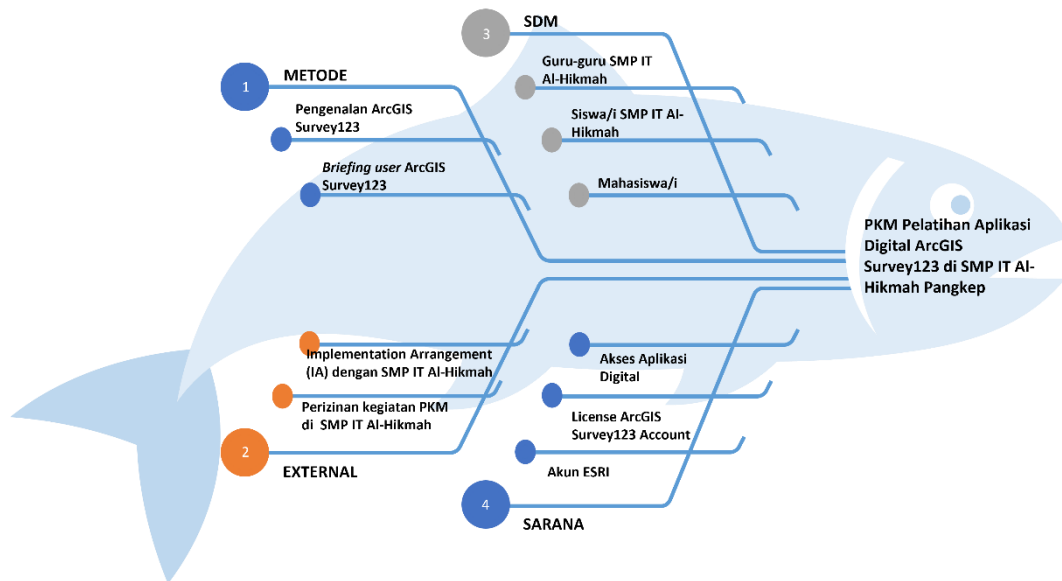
3
SDM

Guru-guru SMP IT Al-Hikmah

Siswa/i SMP IT Al-Hikmah

Mahasiswa/i

1
METODE

Pengenalan ArcGIS Survey123

Briefing user ArcGIS Survey123

PKM Pelatihan Aplikasi Digital ArcGIS Survey123 di SMP IT Al-Hikmah Pangkep

Implementation Arrangement (IA) dengan SMP IT Al-Hikmah

Perizinan kegiatan PKM di SMP IT Al-Hikmah

2
EXTERNAL

Akses Aplikasi Digital

License ArcGIS Survey123 Account

Akun ESRI

4
SARANA